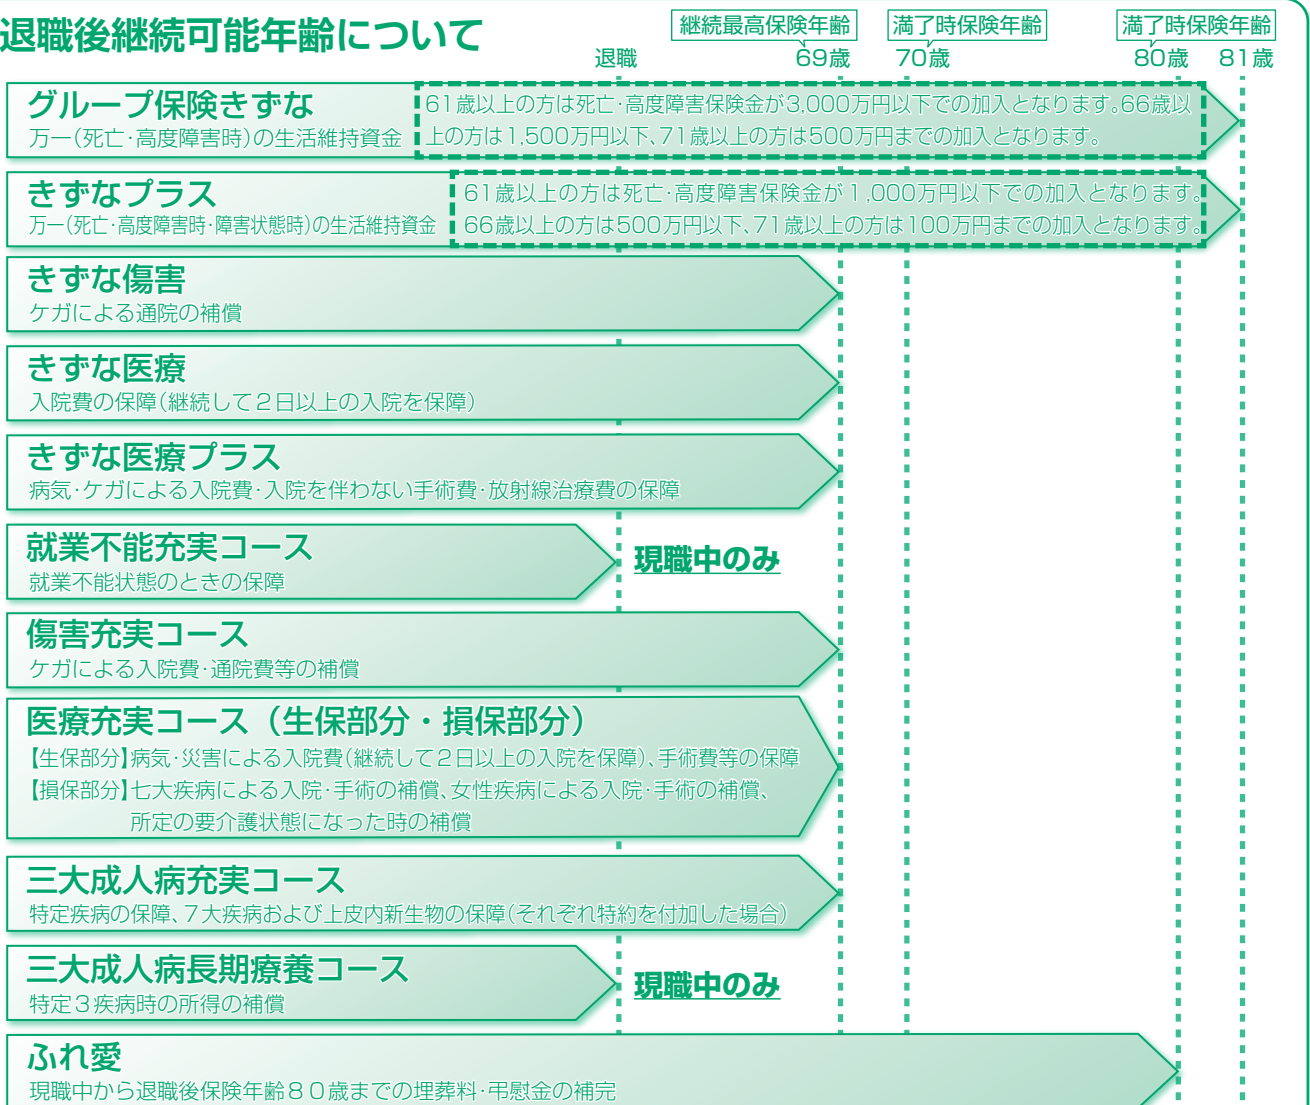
退職後継続可能年齢について

継続最高保険年齢　満了時保険年齢　満了時保険年齢

退職　69歳　70歳　80歳　81歳

グループ保険きずな
万一（死亡·高度障害時）の生活維持資金
61歳以上の方は死亡·高度障害保険金が3,000万円以下での加入となります。66歳以上の方は1,500万円以下、71歳以上の方は500万円までの加入となります。

きずなプラス
万一（死亡·高度障害時·障害状態時）の生活維持資金
61歳以上の方は死亡·高度障害保険金が1,000万円以下での加入となります。66歳以上の方は500万円以下、71歳以上の方は100万円までの加入となります。

きずな傷害
ケガによる通院の補償

きずな医療
入院費の保障（継続して2日以上の入院を保障）

きずな医療プラス
病気·ケガによる入院費·入院を伴わない手術費·放射線治療費の保障

就業不能充実コース
就業不能状態のときの保障
現職中のみ

傷害充実コース
ケガによる入院費·通院費等の補償

医療充実コース（生保部分・損保部分）
【生保部分】病気·災害による入院費（継続して2日以上の入院を保障）、手術費等の保障
【損保部分】七大疾病による入院·手術の補償、女性疾病による入院·手術の補償、所定の要介護状態になった時の補償

三大成人病充実コース
特定疾病の保障、7大疾病および上皮内新生物の保障（それぞれ特約を付加した場合）

三大成人病長期療養コース
特定3疾病時の所得の補償
現職中のみ

ふれ愛
現職中から退職後保険年齢80歳までの埋葬料·弔慰金の補完